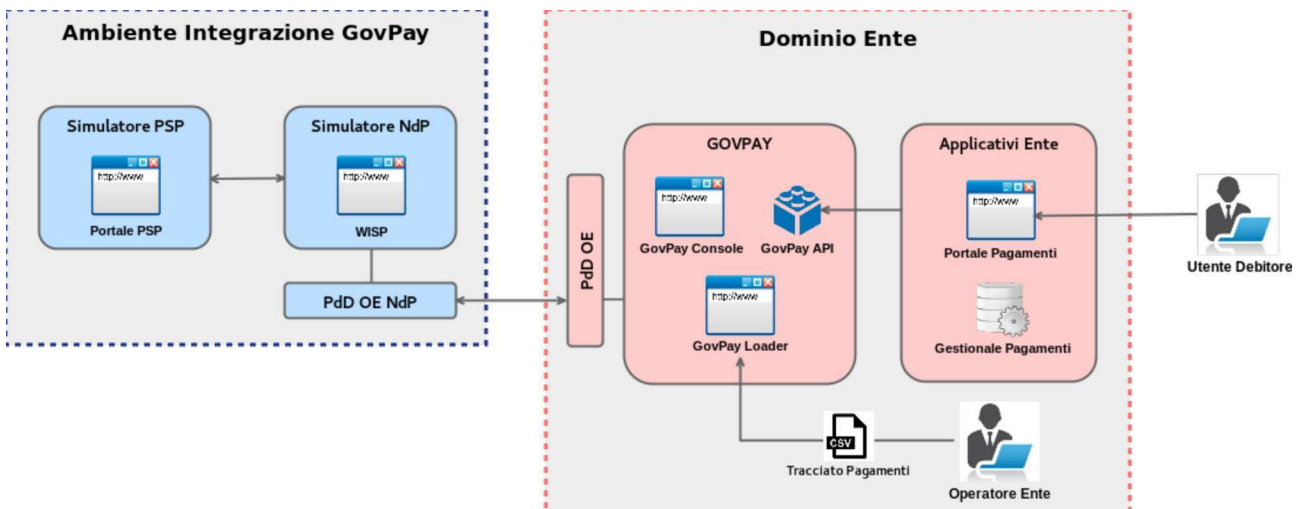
Ambiente Integrazione GovPay

Simulatore PSP

http://www

Portale PSP

Simulatore NdP

http://www

WISP

PdD OE NdP

Dominio Ente

PdD OE

GOVPAY

http://www

GovPay Console

GovPay API

http://www

GovPay Loader

Applicativi Ente

http://www

Portale Pagamenti

Gestionale Pagamenti

Utente Debitore

CSV

Tracciato Pagamenti

Operatore Ente